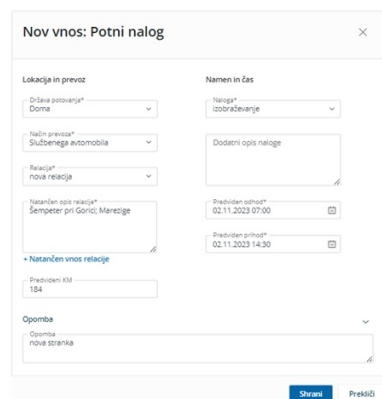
Nov vnos: Potni nalog

×

Lokacija in prevoz

Država potovanja*
Doma

Način prevoza*
Službenega avtomobila

Relacija*
nova relacija

Natančen opis relacije*
Šempeter pri Gorici; Marezige

+ Natančen vnos relacije

Predvideni KM
184

Namen in čas

Naloga*
izobraževanje

Dodatni opis naloge

Predviden odhod*
02.11.2023 07:00

Predviden prihod*
02.11.2023 14:30

Opomba

Opomba
nova stranka

Shrani

Prekliči